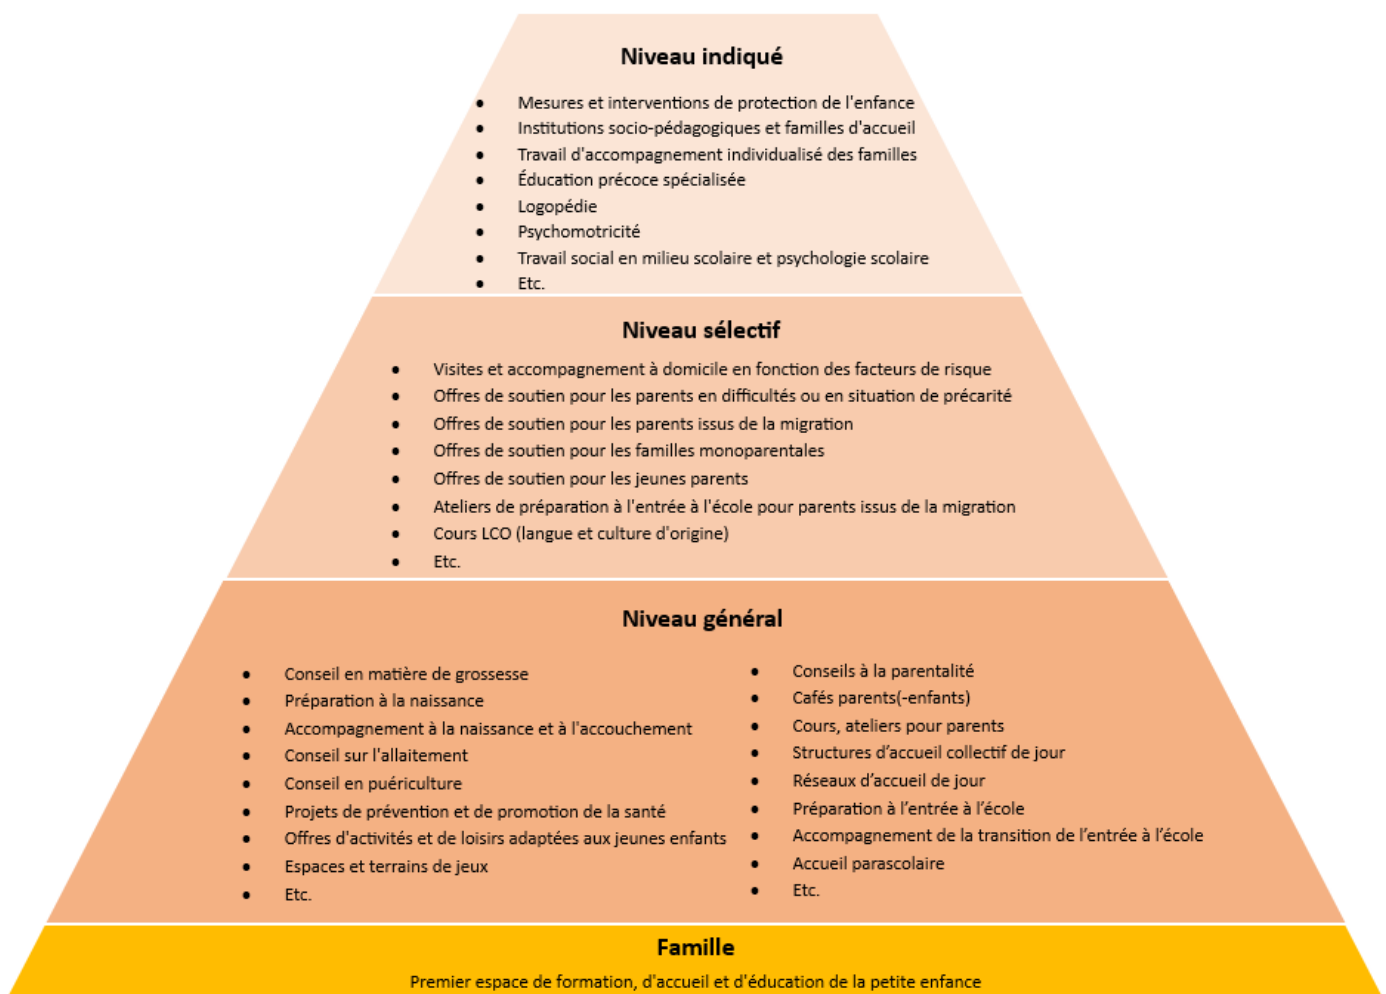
Niveau indiqué

- Mesures et interventions de protection de l'enfance
- Institutions socio-pédagogiques et familles d'accueil
- Travail d'accompagnement individualisé des familles
- Éducation précoce spécialisée
- Logopédie
- Psychomotricité
- Travail social en milieu scolaire et psychologie scolaire
- Etc.

Niveau sélectif

- Visites et accompagnement à domicile en fonction des facteurs de risque
- Offres de soutien pour les parents en difficultés ou en situation de précarité
- Offres de soutien pour les parents issus de la migration
- Offres de soutien pour les familles monoparentales
- Offres de soutien pour les jeunes parents
- Ateliers de préparation à l'entrée à l'école pour parents issus de la migration
- Cours LCO (langue et culture d'origine)
- Etc.

Niveau général

- Conseil en matière de grossesse
- Préparation à la naissance
- Accompagnement à la naissance et à l'accouchement
- Conseil sur l'allaitement
- Conseil en puériculture
- Projets de prévention et de promotion de la santé
- Offres d'activités et de loisirs adaptées aux jeunes enfants
- Espaces et terrains de jeux
- Etc.

- Conseils à la parentalité
- Cafés parents(-enfants)
- Cours, ateliers pour parents
- Structures d'accueil collectif de jour
- Réseaux d'accueil de jour
- Préparation à l'entrée à l'école
- Accompagnement de la transition de l'entrée à l'école
- Accueil parascolaire
- Etc.

Famille
Premier espace de formation, d'accueil et d'éducation de la petite enfance